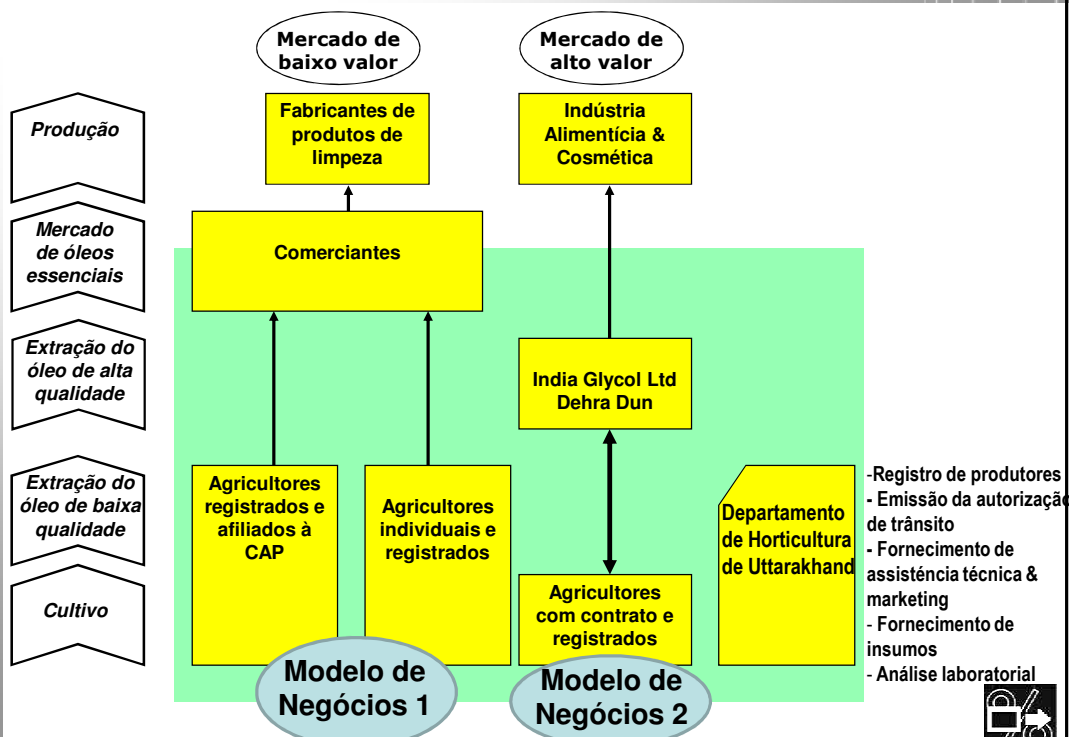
Mercado de baixo valor

Mercado de alto valor

Produção

Mercado de óleos essenciais

Extração do óleo de alta qualidade

Extração do óleo de baixa qualidade

Cultivo

Fabricantes de produtos de limpeza

Indústria Alimentícia & Cosmética

Comerciantes

India Glycol Ltd Dehra Dun

Agricultores registrados e afiliados à CAP

Agricultores individuais e registrados

Agricultores com contrato e registrados

Departamento de Horticultura de Uttarakhand

-Registro de produtores
- Emissão da autorizaçã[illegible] de trânsito
- Fornecimento de assistência técnica & marketing
- Fornecimento de insumos
- Análise laboratorial

Modelo de Negócios 1

Modelo de Negócios 2